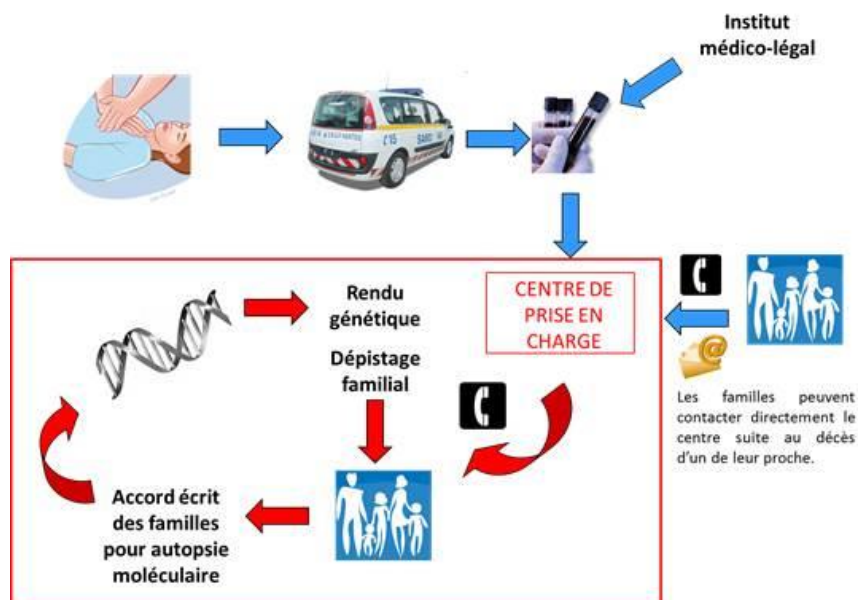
Institut médico-légal

CENTRE DE PRISE EN CHARGE

Rendu génétique

Dépistage familial

Les familles peuvent contacter directement le centre suite au décès d'un de leur proche.

Accord écrit des familles pour autopsie moléculaire